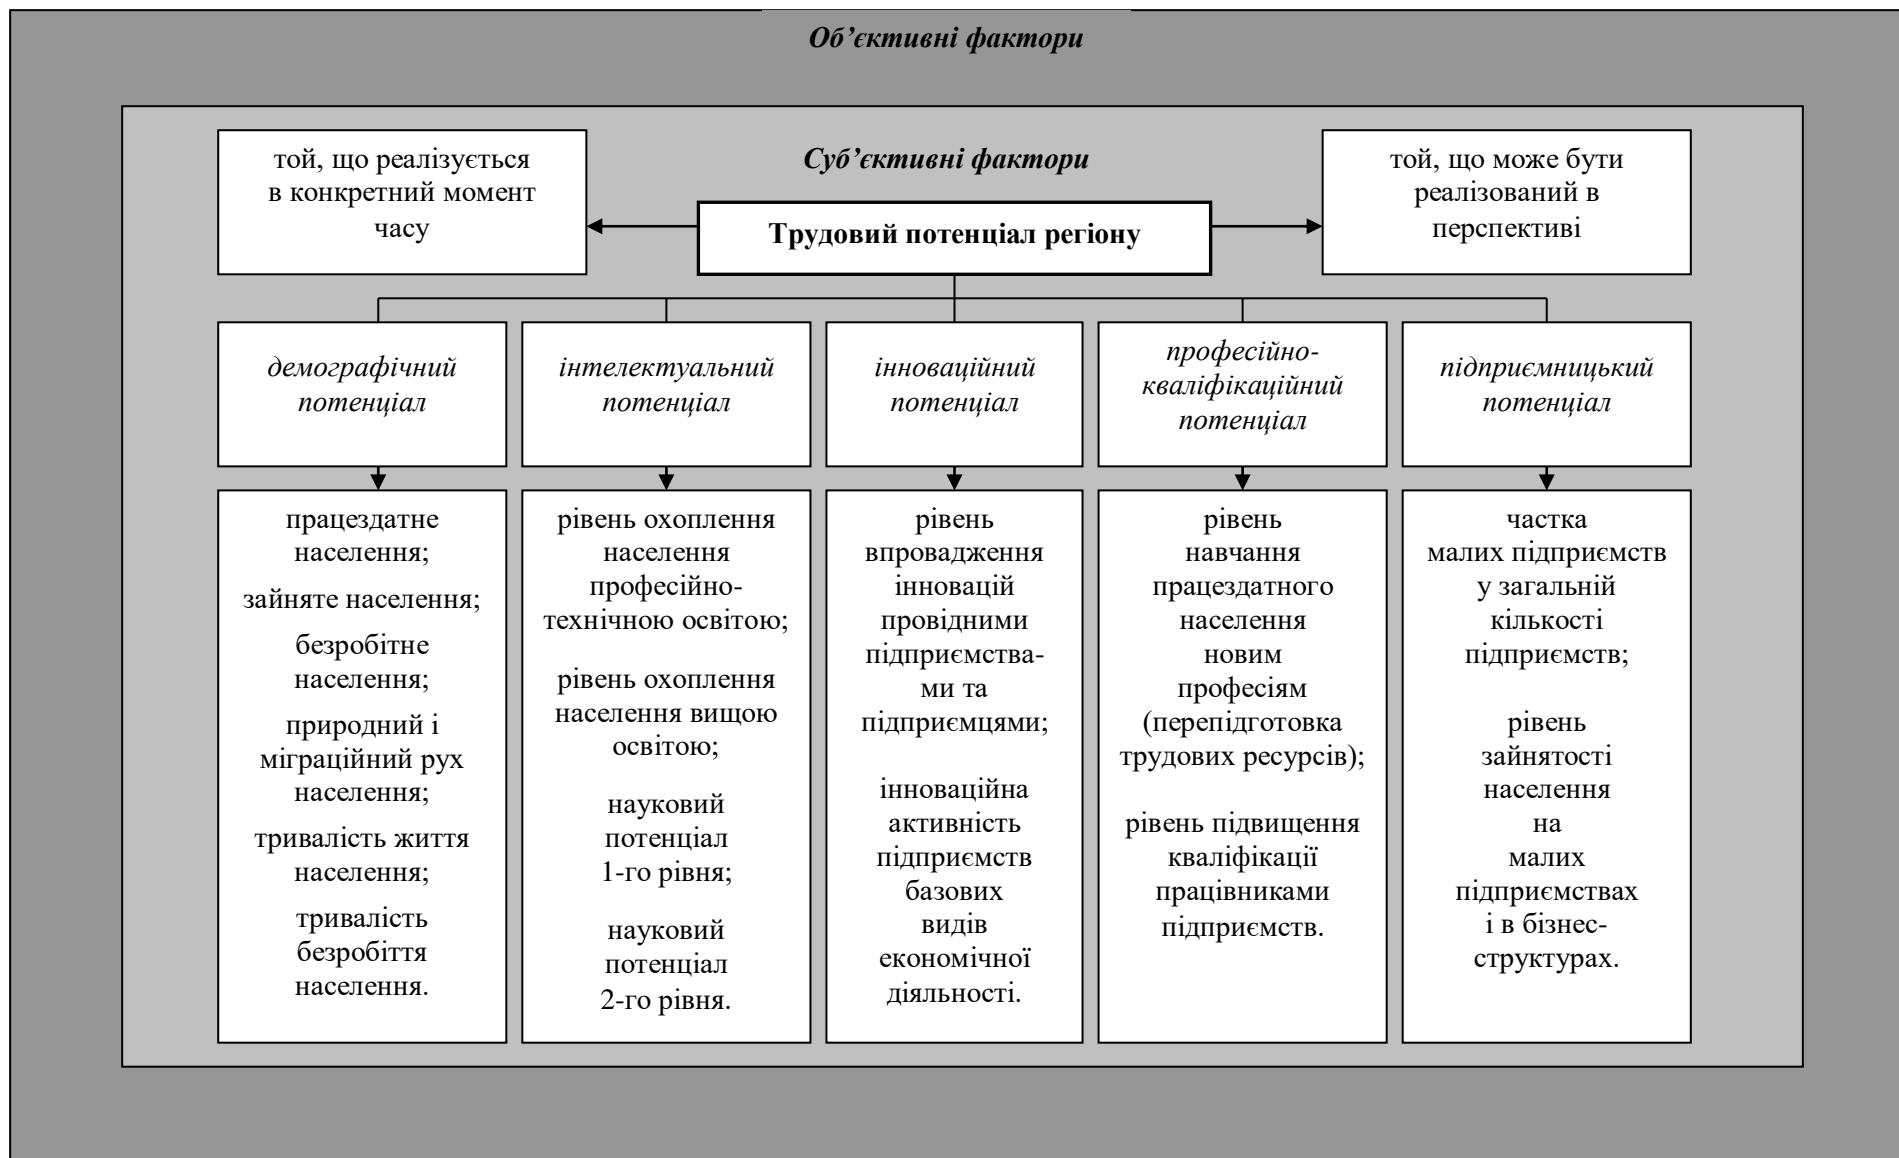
Об’єктивні фактори

Суб’єктивні фактори

той, що реалізується в конкретний момент часу

Трудовий потенціал регіону

той, що може бути реалізований в перспективі

демографічний потенціал

інтелектуальний потенціал

інноваційний потенціал

професійно-кваліфікаційний потенціал

підприємницький потенціал

працездатне населення;

зайняте населення;

безробітне населення;

природний і міграційний рух населення;

тривалість життя населення;

тривалість безробіття населення.

рівень охоплення населення професійно-технічною освітою;

рівень охоплення населення вищою освітою;

науковий потенціал 1-го рівня;

науковий потенціал 2-го рівня.

рівень впровадження інновацій провідними підприємствами та підприємцями;

інноваційна активність підприємств базових видів економічної діяльності.

рівень навчання працездатного населення новим професіям (перепідготовка трудових ресурсів);

рівень підвищення кваліфікації працівниками підприємств.

частка малих підприємств у загальній кількості підприємств;

рівень зайнятості населення на малих підприємствах і в бізнес-структурах.